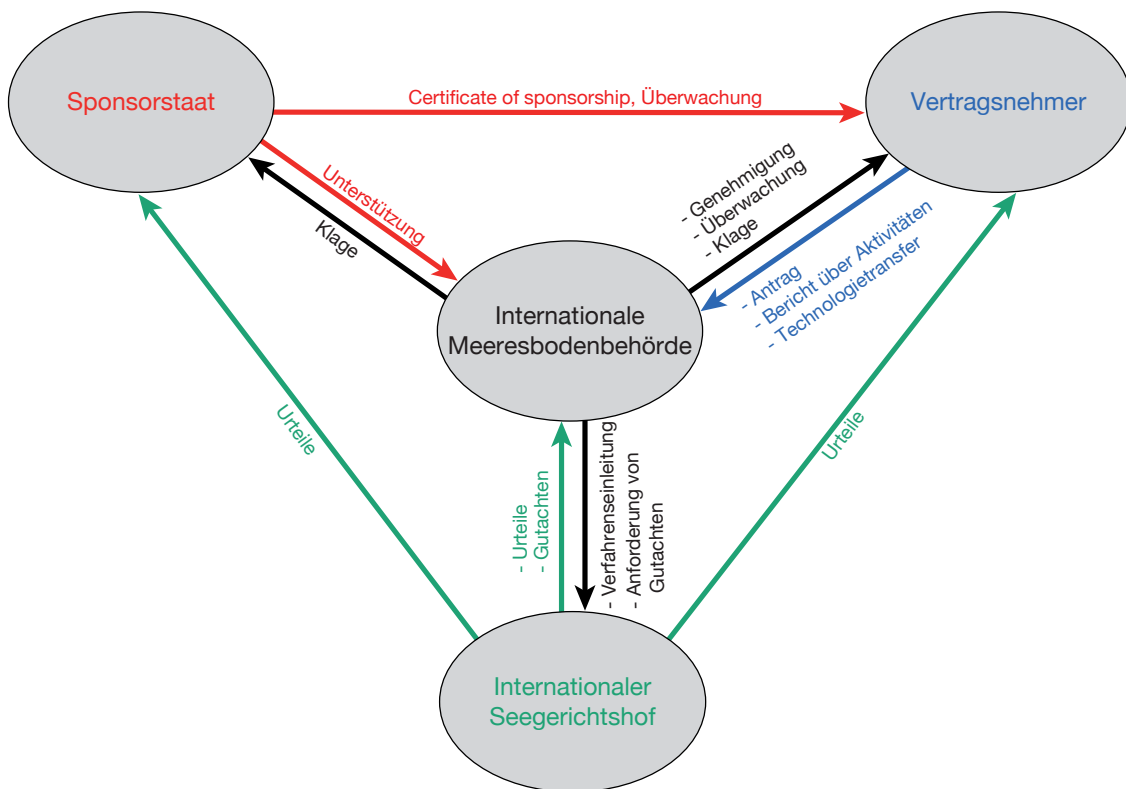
Sponsorstaat

Certificate of sponsorship, Überwachung

Vertragsnehmer

Unterstützung

Klage

- Genehmigung
- Überwachung
- Klage

- Antrag
- Bericht über Aktivitäten
- Technologietransfer

Internationale Meeresbodenbehörde

Urteile

- Urteile
- Gutachten

- Verfahrenseinleitung
- Anforderung von Gutachten

Urteile

Internationaler Seegerichtshof